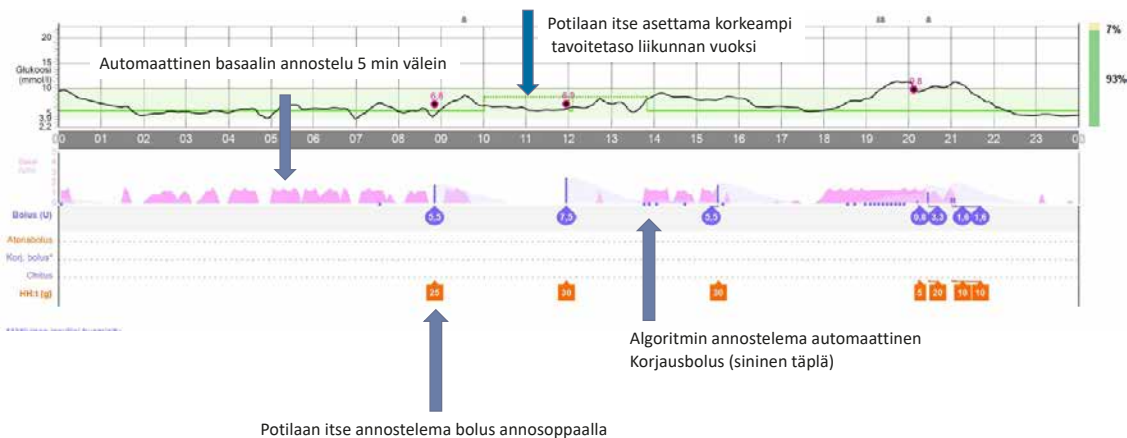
Potilaan itse asettama korkeampi tavoitetaso liikunnan vuoksi

Automaattinen basaalin annostelu 5 min välein

20
15
Glukoosi (mmol/l)
10
5
3,9
2,2

6,8
6,9
9,8

7%
93%

00 01 02 03 04 05 06 07 08 09 10 11 12 13 14 15 16 17 18 19 20 21 22 23 00

Basal (U/h)

Bolus (U)
5,5
7,5
5,5
0,8
3,3
1,6
1,6

Ateriabolus
Korj. bolus*
Ohitus
HH:t (g)
25
30
30
5
20
10
10

Algoritmin annostelema automaattinen Korjausbolus (sininen täplä)

Potilaan itse annostelema bolus annosoppaalla